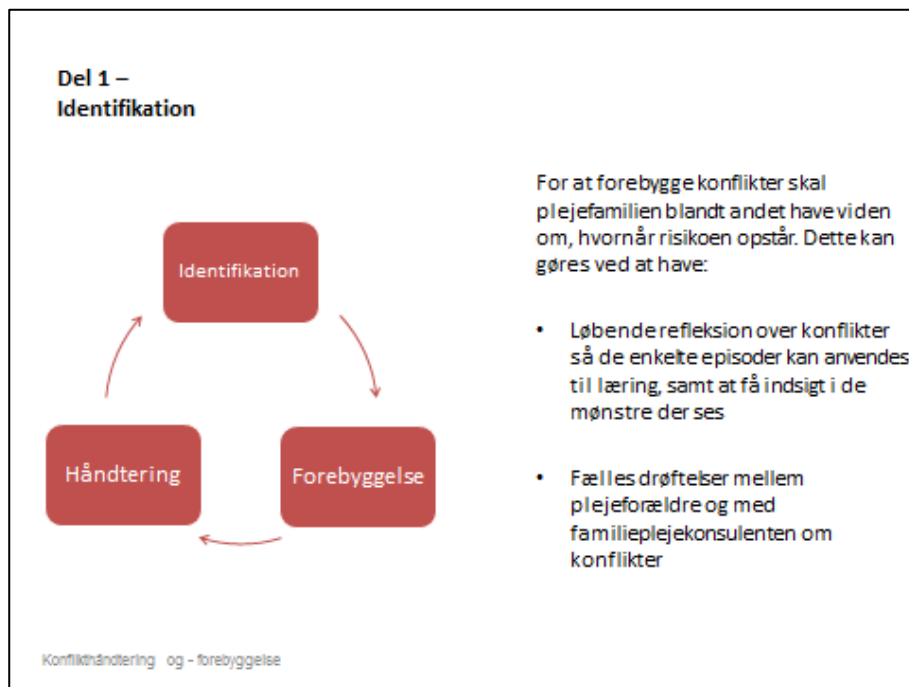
Del 1 –
Identifikation

Identifikation

Forebyggelse

Håndtering

For at forebygge konflikter skal plejefamilien blandt andet have viden om, hvornår risikoen opstår. Dette kan gøres ved at have:

• Løbende refleksion over konflikter så de enkelte episoder kan anvendes til læring, samt at få indsigt i de mønstre der ses

• Fælles drøftelser mellem plejeforældre og med familieplejekonsulenten om konflikter

Konflikthåndtering og – forebyggelse